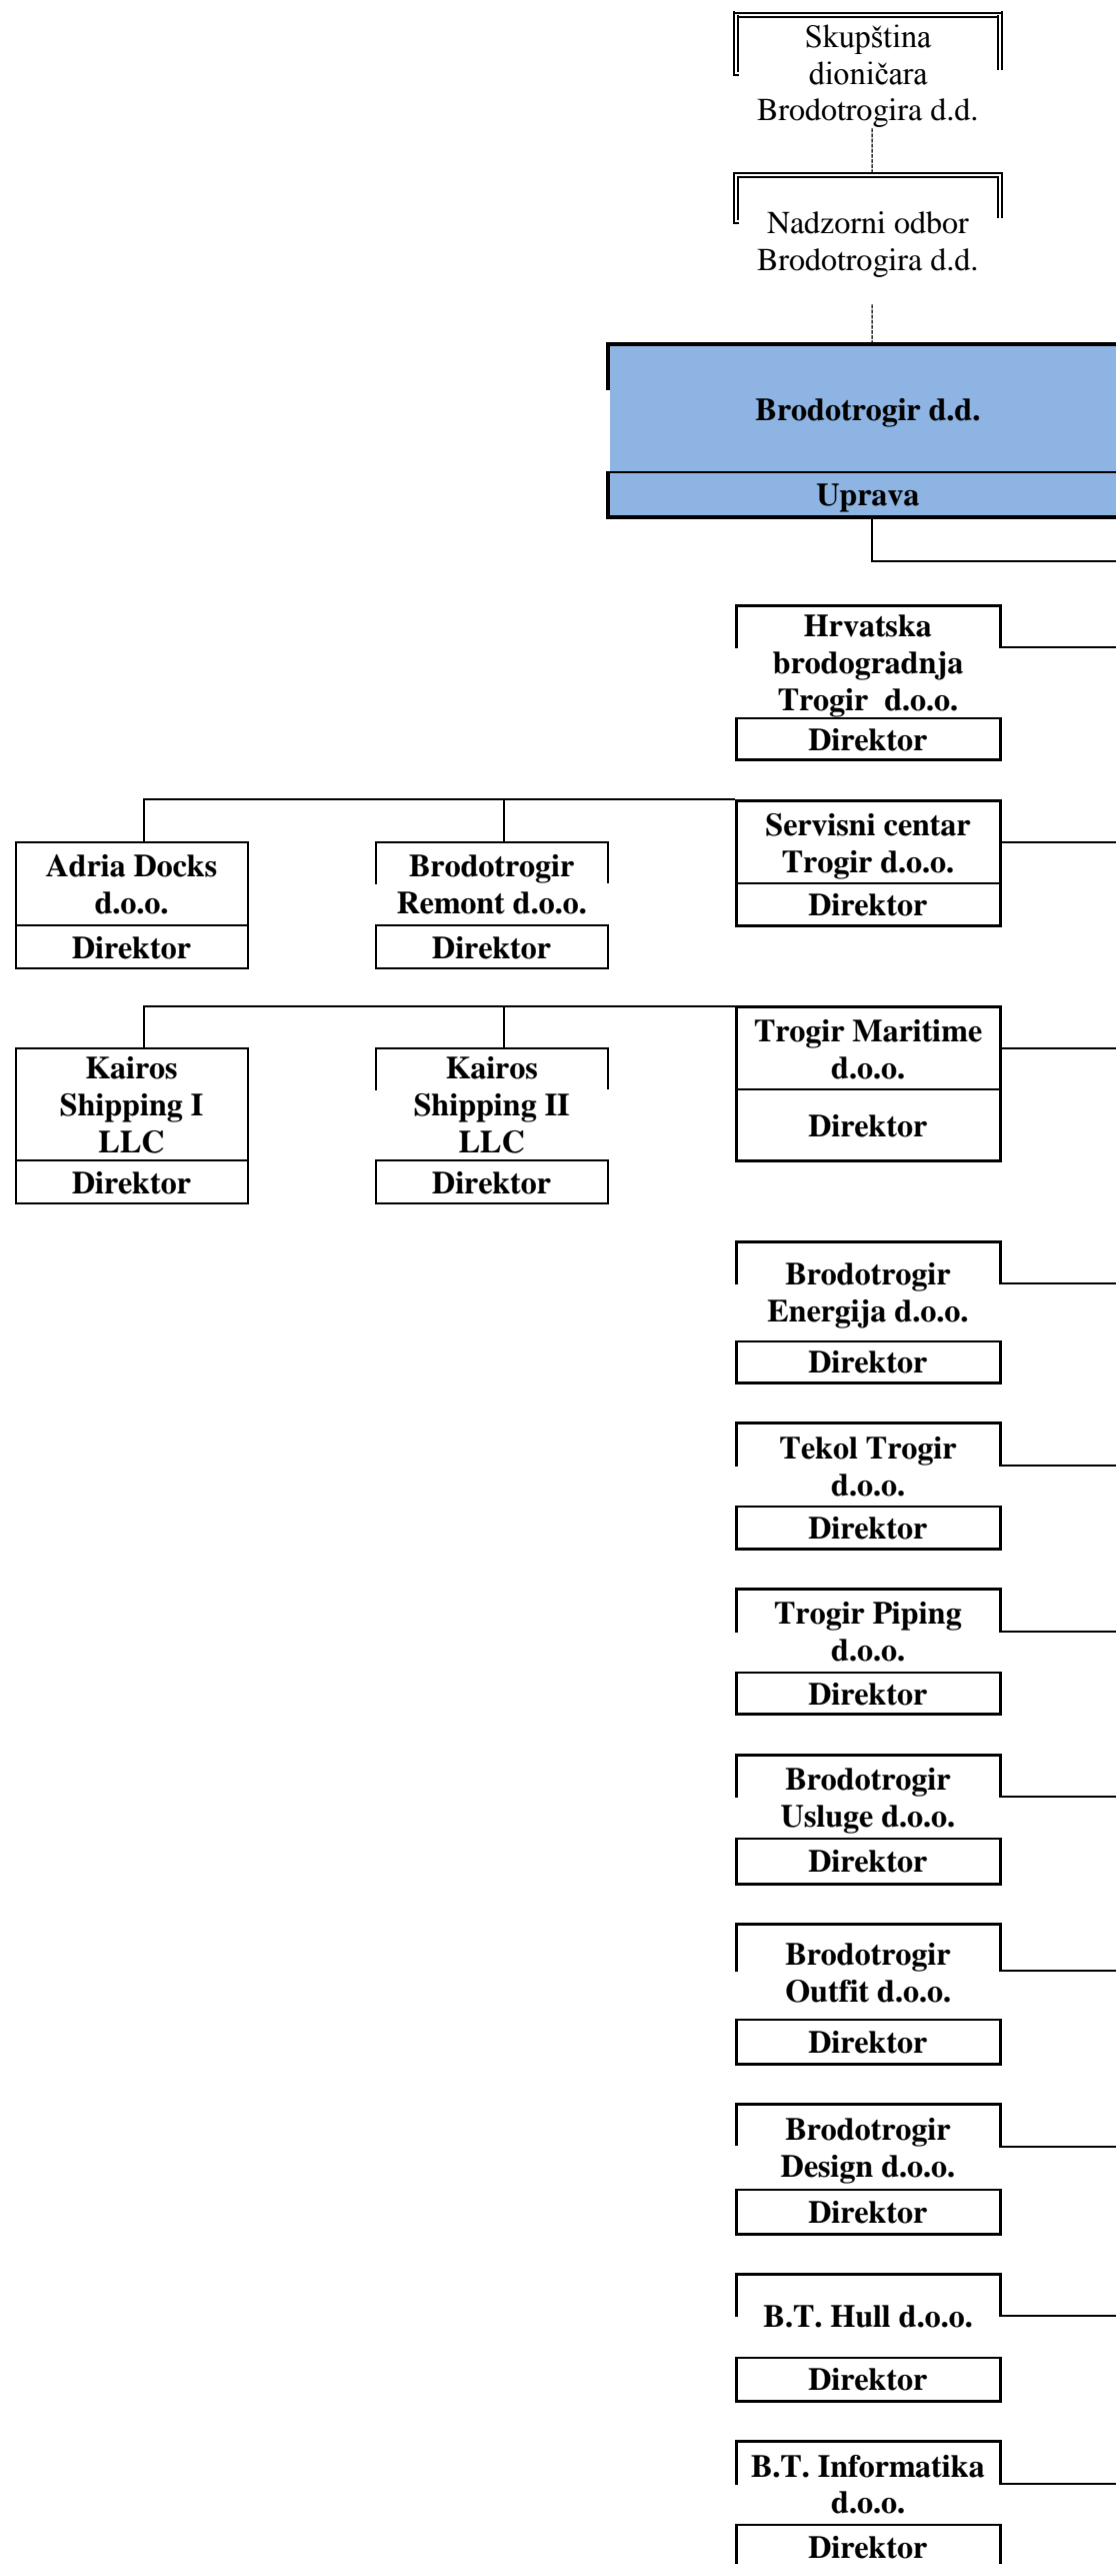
Skupština dioničara Brodotrogira d.d.

Nadzorni odbor Brodotrogira d.d.

Brodotrogir d.d.

Uprava

Hrvatska brodogradnja Trogir d.o.o.
Direktor

Adria Docks d.o.o.
Direktor

Brodotrogir Remont d.o.o.
Direktor

Servisni centar Trogir d.o.o.
Direktor

Kairos Shipping I LLC
Direktor

Kairos Shipping II LLC
Direktor

Trogir Maritime d.o.o.
Direktor

Brodotrogir Energija d.o.o.
Direktor

Tekol Trogir d.o.o.
Direktor

Trogir Piping d.o.o.
Direktor

Brodotrogir Usluge d.o.o.
Direktor

Brodotrogir Outfit d.o.o.
Direktor

Brodotrogir Design d.o.o.
Direktor

B.T. Hull d.o.o.
Direktor

B.T. Informatika d.o.o.
Direktor